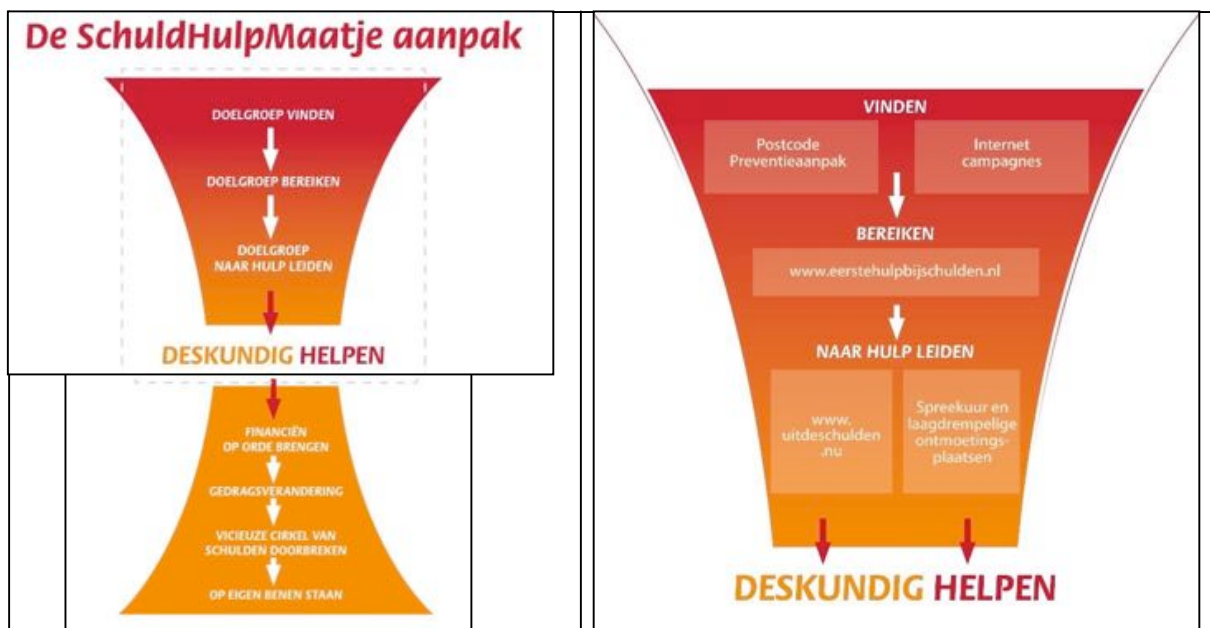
De SchuldHulpMaatje aanpak

DOELGROEP VINDEN

DOELGROEP BEREIKEN

DOELGROEP NAAR HULP LEIDEN

DESKUNDIG HELPEN

FINANCIËN OP ORDE BRENGEN

GEDRAGSVERANDERING

VICIEUZE CIRKEL VAN SCHULDEN DOORBREKEN

OP EIGEN BENEN STAAN

VINDEN

Postcode Preventieaanpak

Internet campagnes

BEREIKEN

www.eerstehulpbijschulden.nl

NAAR HULP LEIDEN

www. uitdeschulden .nu

Spreekuur en laagdrempelige ontmoetings-plaatsen

DESKUNDIG HELPEN